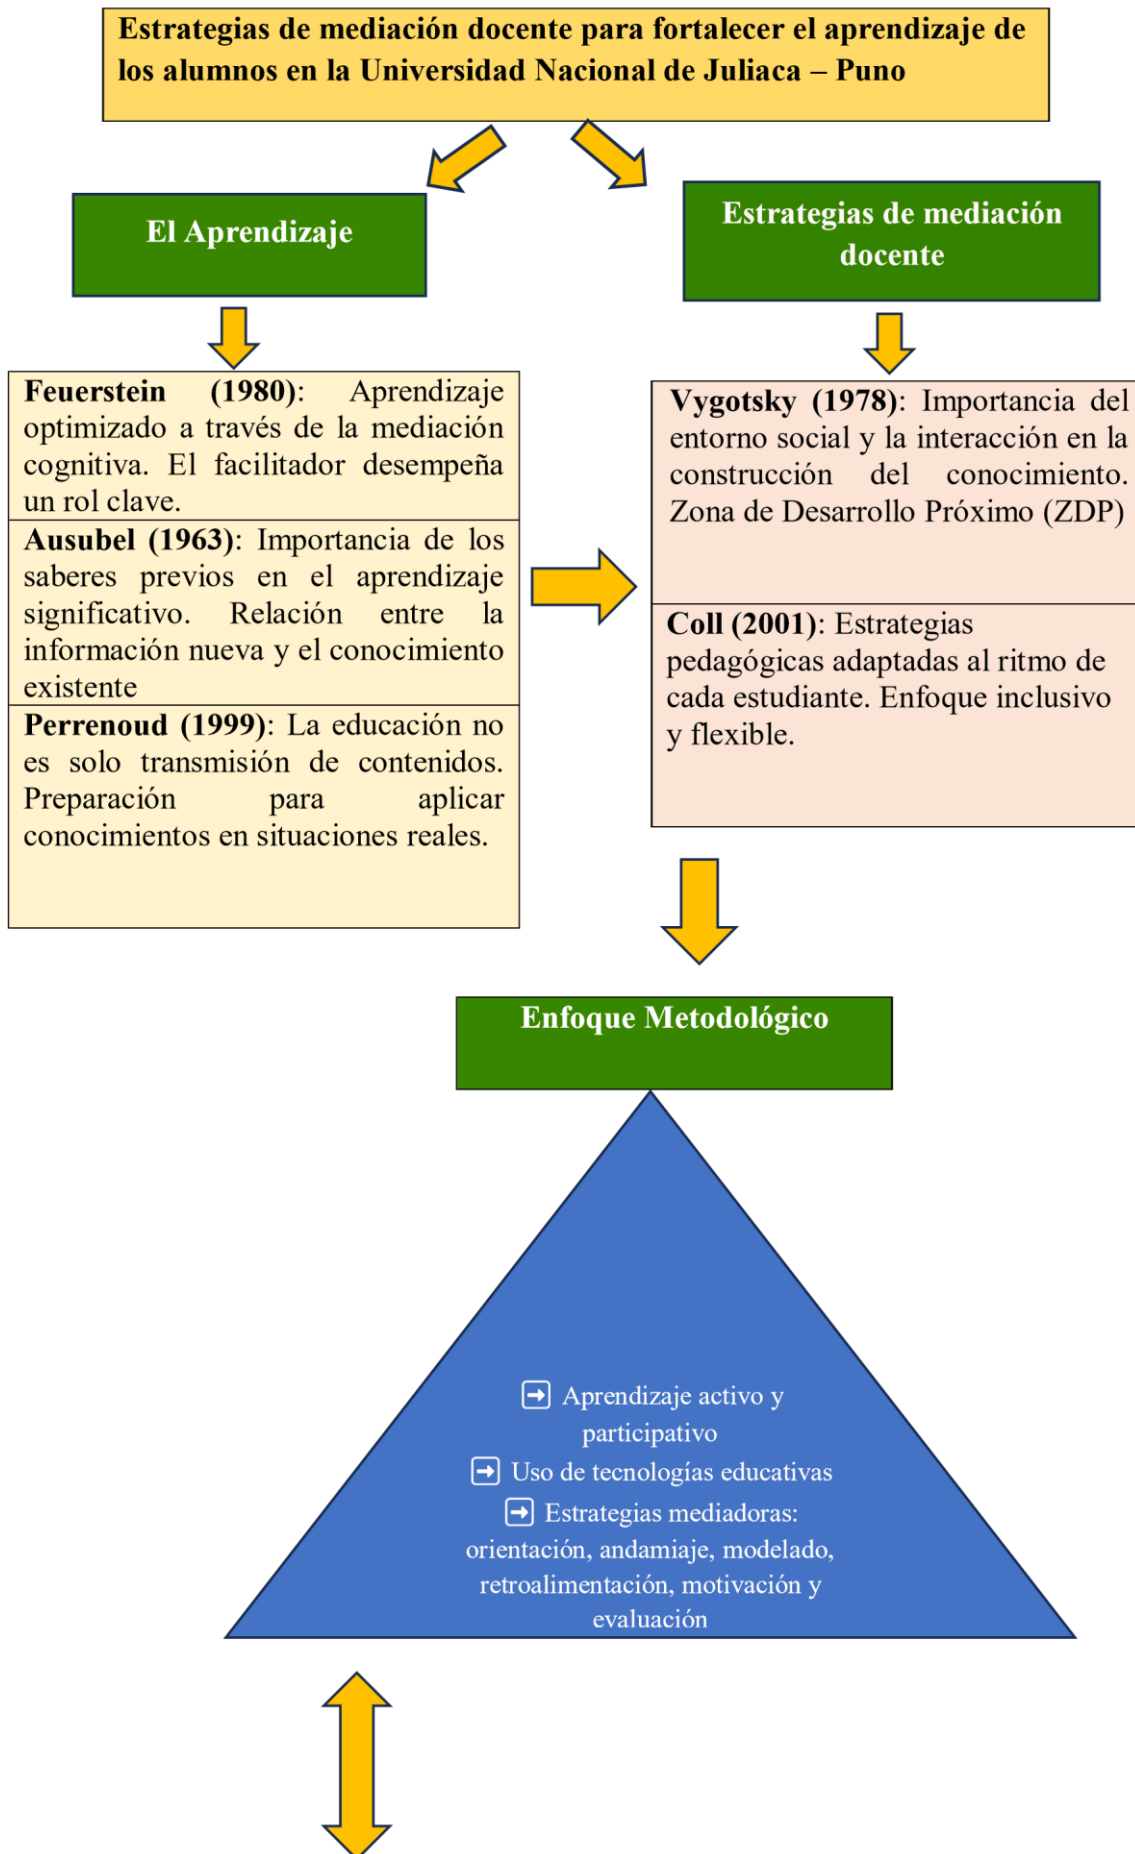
Estrategias de mediación docente para fortalecer el aprendizaje de los alumnos en la Universidad Nacional de Juliaca – Puno

El Aprendizaje

Estrategias de mediación docente

**Feuerstein (1980)**: Aprendizaje optimizado a través de la mediación cognitiva. El facilitador desempeña un rol clave.

**Ausubel (1963)**: Importancia de los saberes previos en el aprendizaje significativo. Relación entre la información nueva y el conocimiento existente

**Perrenoud (1999)**: La educación no es solo transmisión de contenidos. Preparación para aplicar conocimientos en situaciones reales.

**Vygotsky (1978)**: Importancia del entorno social y la interacción en la construcción del conocimiento. Zona de Desarrollo Próximo (ZDP)

**Coll (2001)**: Estrategias pedagógicas adaptadas al ritmo de cada estudiante. Enfoque inclusivo y flexible.

Enfoque Metodológico

Aprendizaje activo y participativo

Uso de tecnologías educativas

Estrategias mediadoras: orientación, andamiaje, modelado, retroalimentación, motivación y evaluación